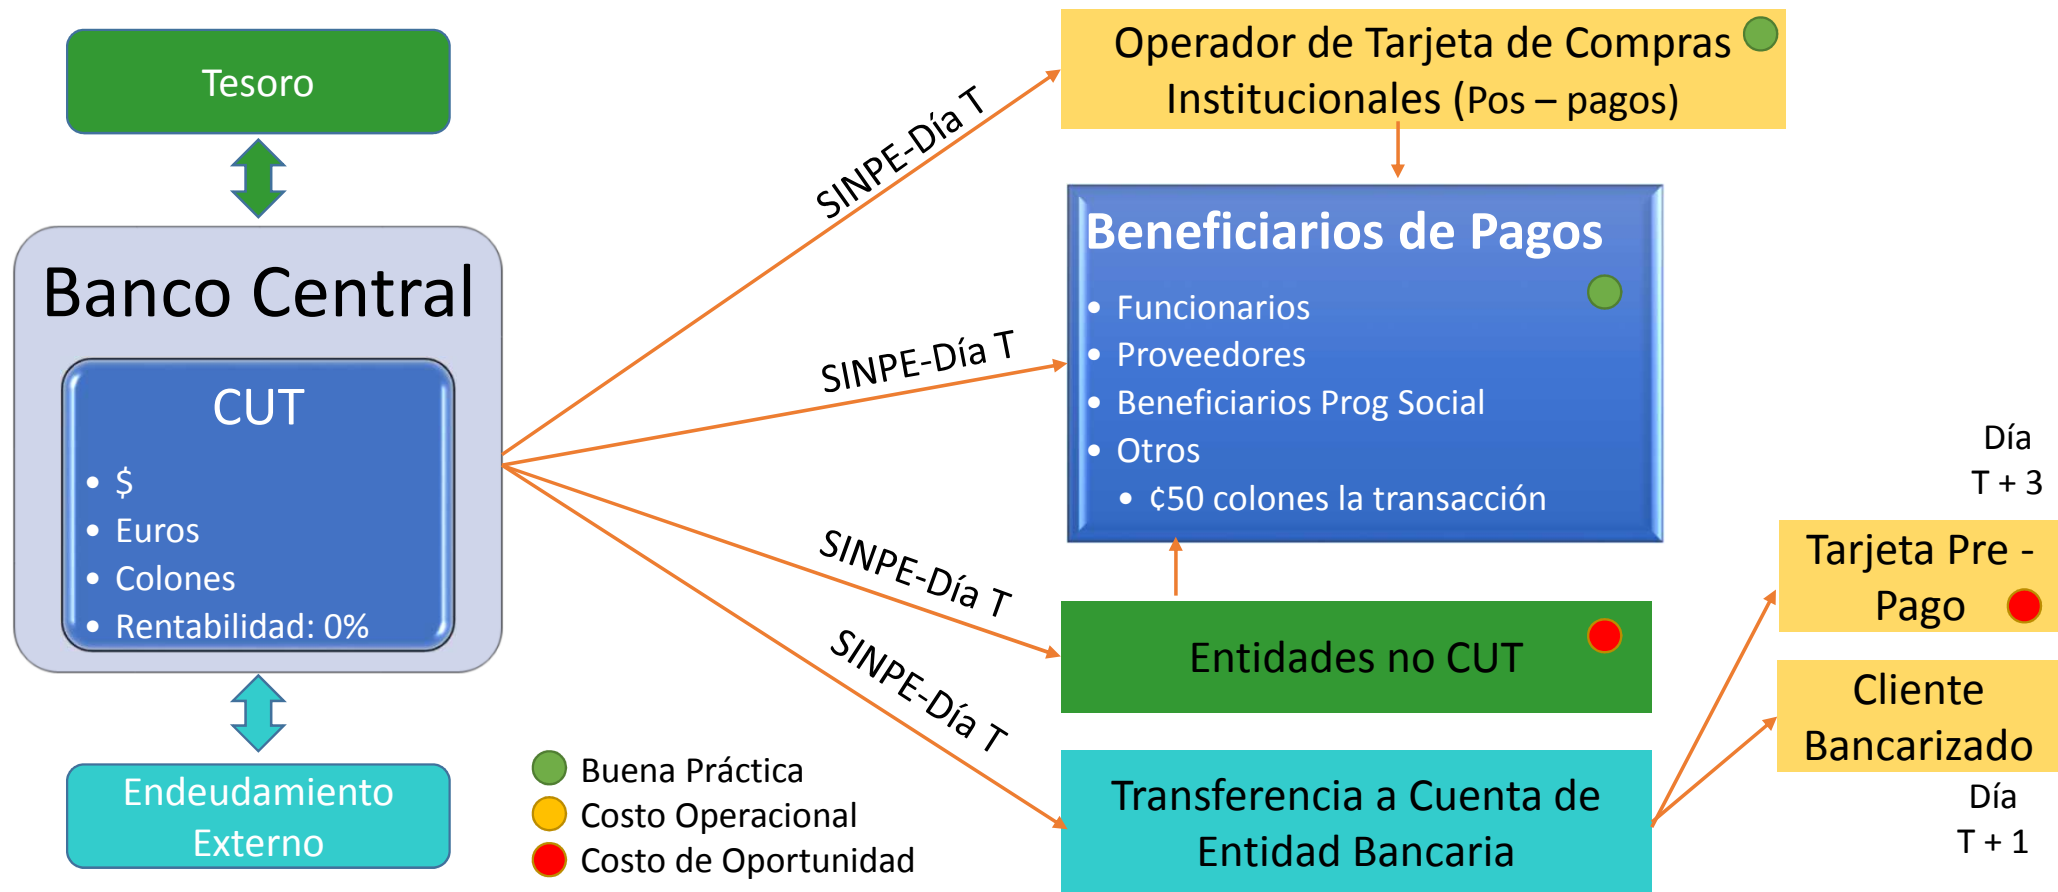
Tesoro

Banco Central

CUT

- $
- Euros
- Colones
- Rentabilidad: 0%

Endeudamiento Externo

SINPE-Día T

SINPE-Día T

SINPE-Día T

SINPE-Día T

Operador de Tarjeta de Compras Institucionales (Pos – pagos)

Beneficiarios de Pagos

- Funcionarios
- Proveedores
- Beneficiarios Prog Social
- Otros
  - ¢50 colones la transacción

Entidades no CUT

Transferencia a Cuenta de Entidad Bancaria

Día T + 3

Tarjeta Pre - Pago

Cliente Bancarizado

Día T + 1

Buena Práctica
Costo Operacional
Costo de Oportunidad